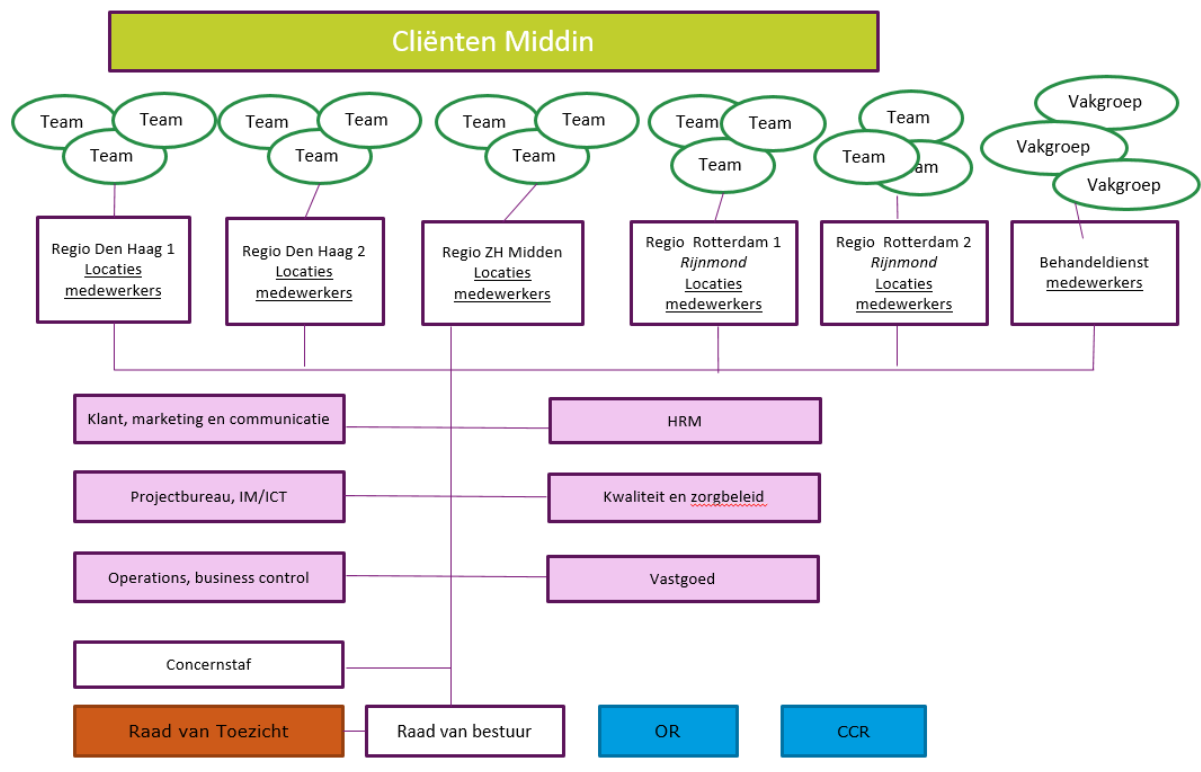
Cliënten Middin

Team
Team
Team

Team
Team
Team

Team
Team
Team

Team
Team
Team

Team
Team
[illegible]am

Vakgroep
Vakgroep
Vakgroep

Regio Den Haag 1
Locaties
medewerkers

Regio Den Haag 2
Locaties
medewerkers

Regio ZH Midden
Locaties
medewerkers

Regio Rotterdam 1
Rijnmond
Locaties
medewerkers

Regio Rotterdam 2
Rijnmond
Locaties
medewerkers

Behandeldienst
medewerkers

Klant, marketing en communicatie

HRM

Projectbureau, IM/ICT

Kwaliteit en zorgbeleid

Operations, business control

Vastgoed

Concernstaf

Raad van Toezicht

Raad van bestuur

OR

CCR